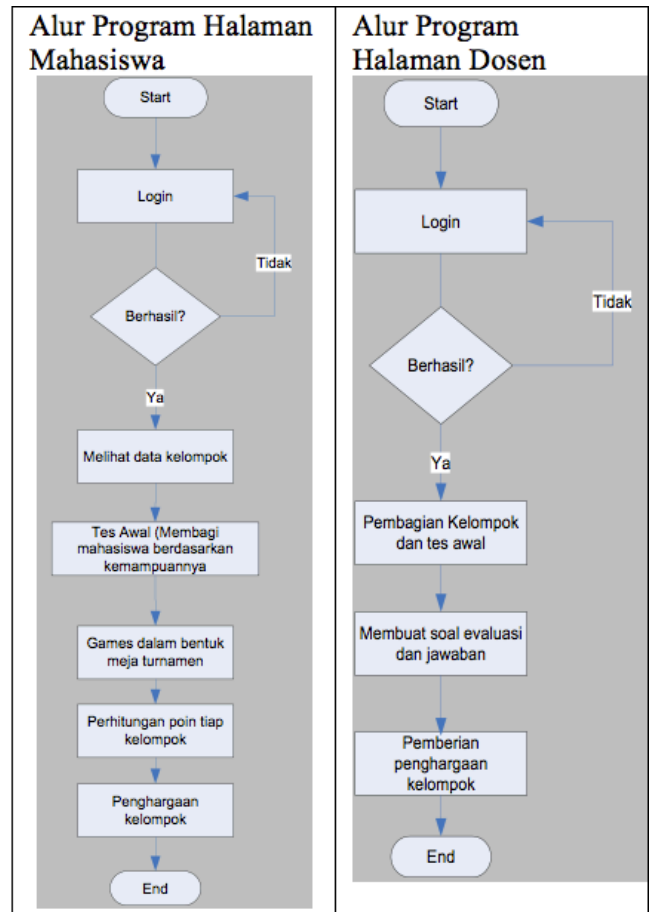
| Alur Program Halaman Mahasiswa | Alur Program Halaman Dosen |
|---|---|
| Start | Start |
| Login | Login |
| Berhasil? | Berhasil? |
| Tidak | Tidak |
| Ya | Ya |
| Melihat data kelompok | Pembagian Kelompok dan tes awal |
| Tes Awal (Membagi mahasiswa berdasarkan kemampuannya | Membuat soal evaluasi dan jawaban |
| Games dalam bentuk meja turnamen | Pemberian penghargaan kelompok |
| Perhitungan poin tiap kelompok | End |
| Penghargaan kelompok | |
| End | |